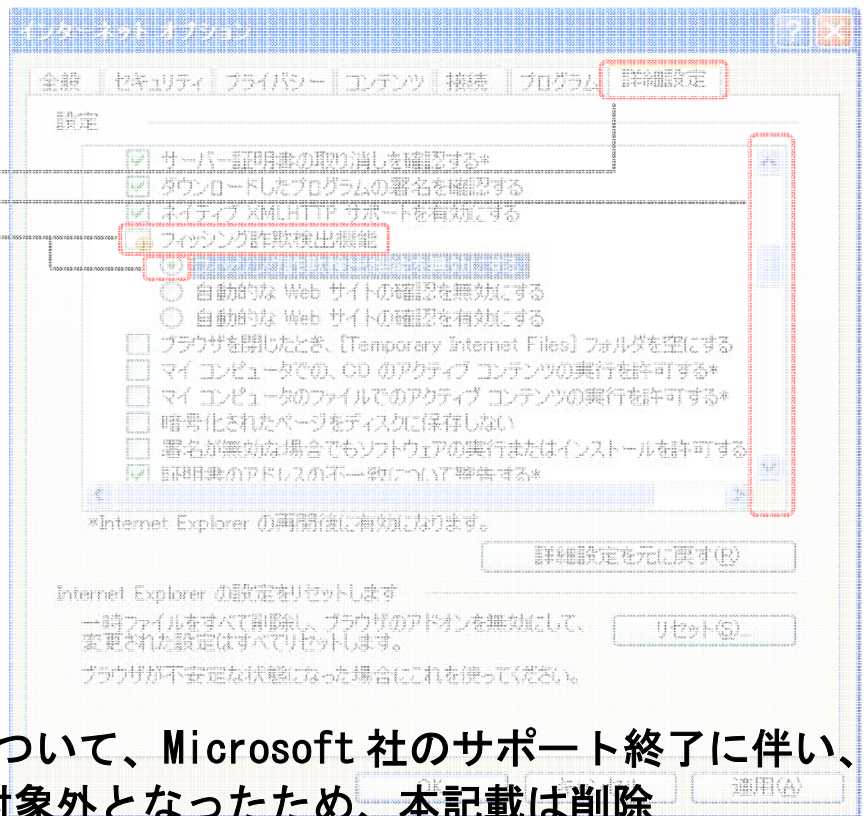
インターネット オプション

全般 | セキュリティ | プライバシー | コンテンツ | 接続 | プログラム | 詳細設定

設定

☑ サーバー証明書の取り消しを確認する*
☑ ダウンロードしたプログラムの署名を確認する
☑ ネイティブ XMLHTTP サポートを有効にする
フィッシング詐欺検出機能
◉ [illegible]
○ 自動的な Web サイトの確認を無効にする
○ 自動的な Web サイトの確認を有効にする
☐ ブラウザを閉じたとき、[Temporary Internet Files] フォルダを空にする
☐ マイ コンピュータでの、CD のアクティブ コンテンツの実行を許可する*
☐ マイ コンピュータのファイルでのアクティブ コンテンツの実行を許可する*
☐ 暗号化されたページをディスクに保存しない
☐ 署名が無効な場合でもソフトウェアの実行またはインストールを許可する
☑ 証明書のアドレスの不一致について警告する*

*Internet Explorer の再開後に有効になります。

詳細設定を元に戻す(R)

Internet Explorer の設定をリセットします

一時ファイルをすべて削除し、ブラウザのアドオンを無効にして、変更された設定はすべてリセットします。

リセット(S)...

ブラウザが不安定な状態になった場合にこれを使ってください。

ついて、Microsoft 社のサポート終了に伴い、
対象外となったため、本記載は削除

OK | キャンセル | 適用(A)